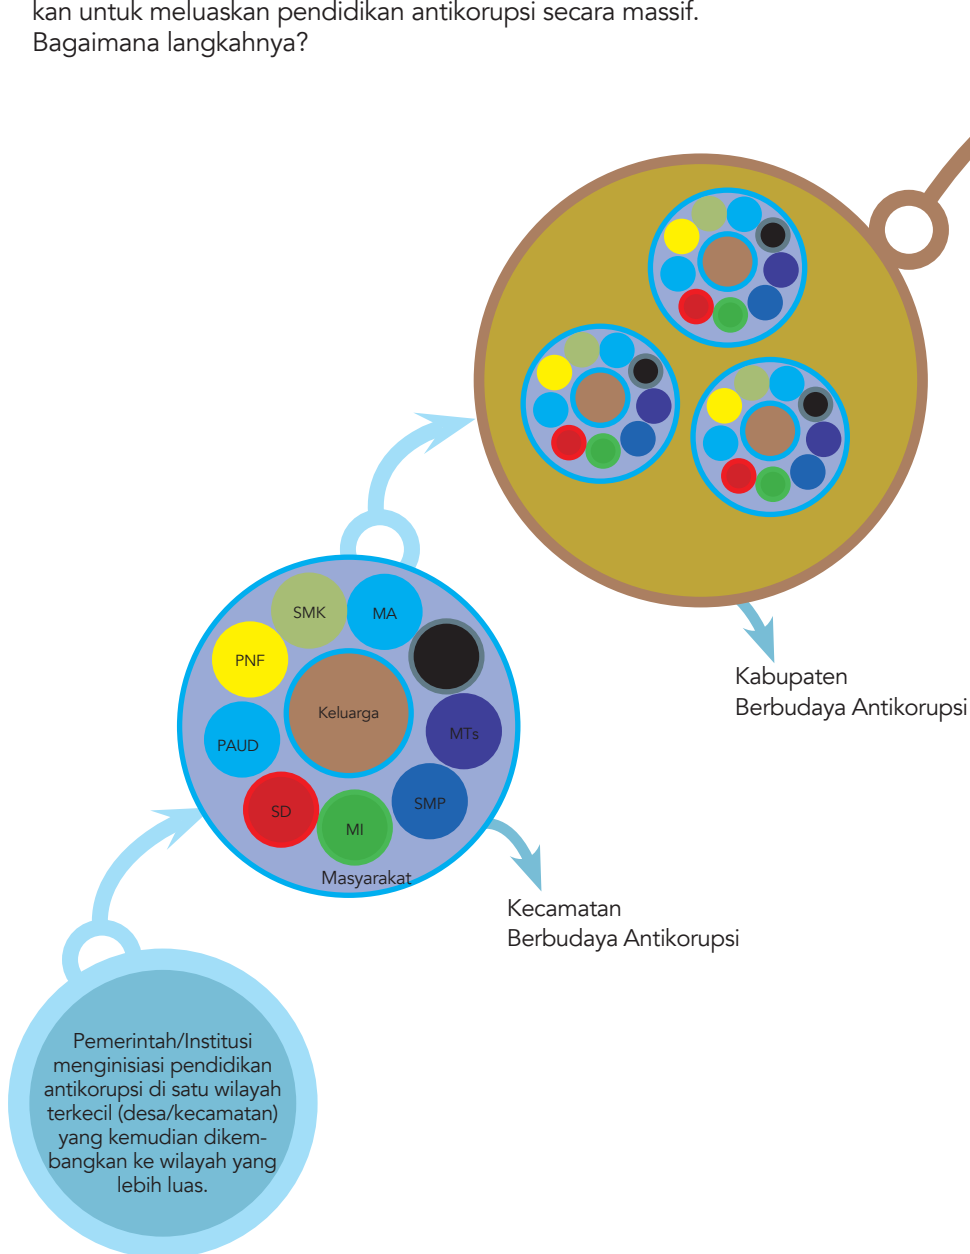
kan untuk meluaskan pendidikan antikorupsi secara massif. Bagaimana langkahnya?

Kabupaten
Berbudaya Antikorupsi

SMK
MA
PNF
Keluarga
MTs
PAUD
SMP
SD
MI
Masyarakat

Kecamatan
Berbudaya Antikorupsi

Pemerintah/Institusi menginisiasi pendidikan antikorupsi di satu wilayah terkecil (desa/kecamatan) yang kemudian dikembangkan ke wilayah yang lebih luas.